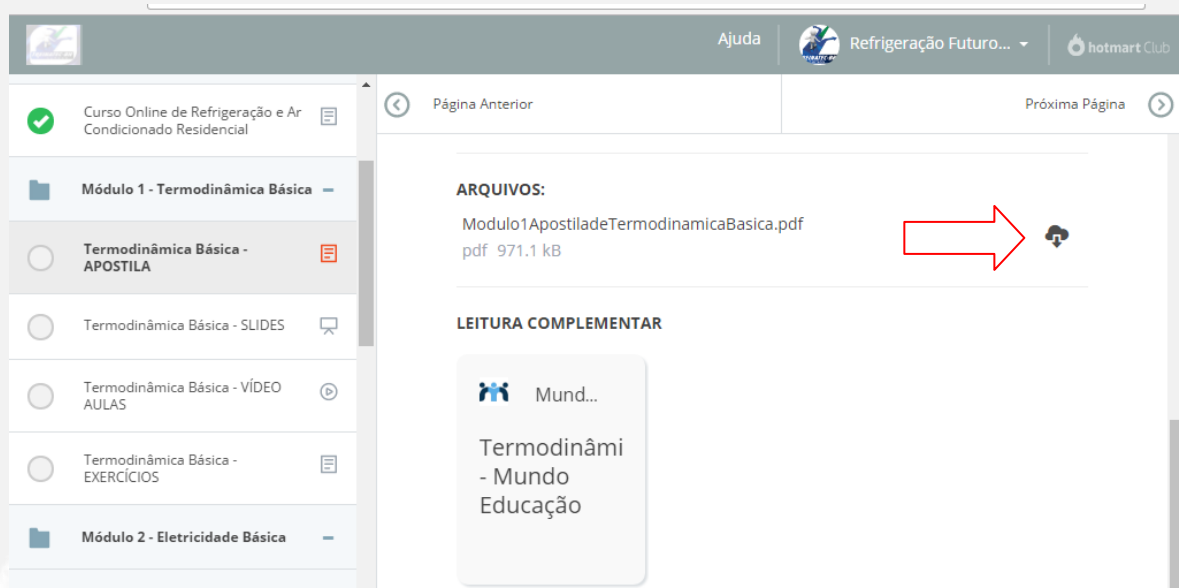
Ajuda

Refrigeração Futuro...

hotmart Club

Curso Online de Refrigeração e Ar Condicionado Residencial

Módulo 1 - Termodinâmica Básica

Termodinâmica Básica - APOSTILA

Termodinâmica Básica - SLIDES

Termodinâmica Básica - VÍDEO AULAS

Termodinâmica Básica - EXERCÍCIOS

Módulo 2 - Eletricidade Básica

Página Anterior

Próxima Página

ARQUIVOS:

Modulo1ApostiladeTermodinamicaBasica.pdf

pdf 971.1 kB

LEITURA COMPLEMENTAR

Mund...

Termodinâmi - Mundo Educação